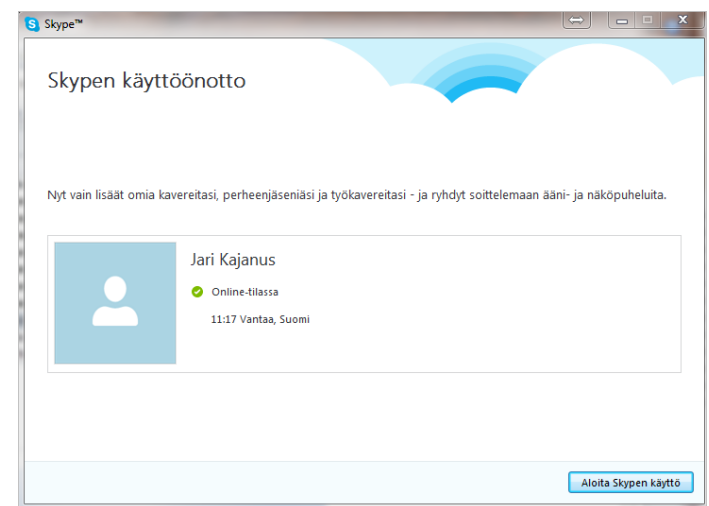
Skype™

Skypen käyttöönotto

Nyt vain lisäät omia kavereitasi, perheenjäseniäsi ja työkavereitasi - ja ryhdyt soittelemaan ääni- ja näköpuheluita.

Jari Kajanus

Online-tilassa

11:17 Vantaa, Suomi

Aloita Skypen käyttö